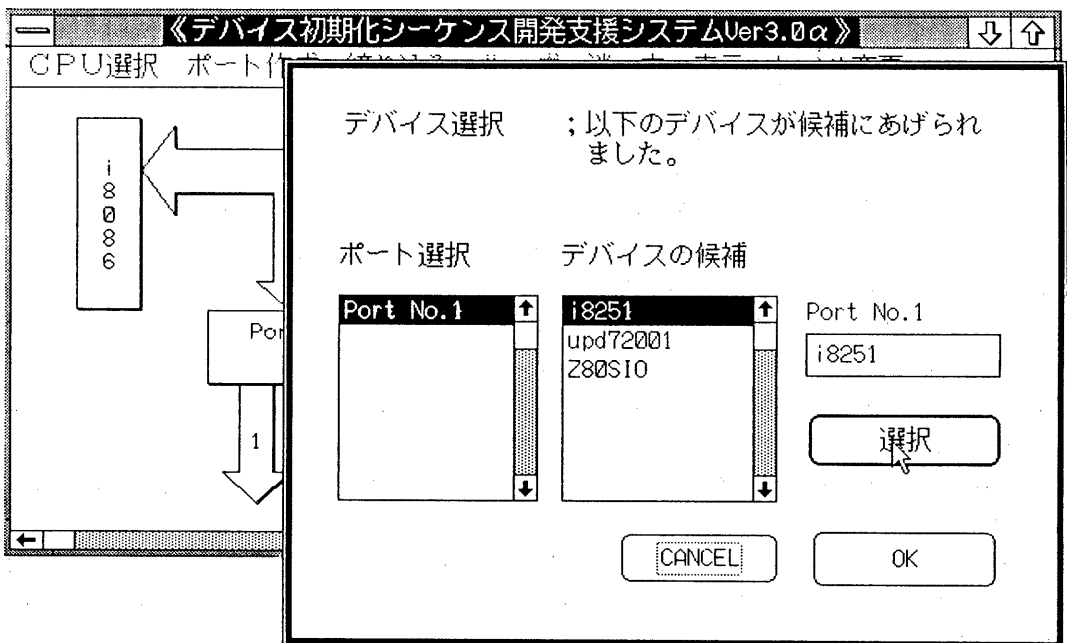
《デバイス初期化シーケンス開発支援システムVer3.0α》

CPU選択 ポート作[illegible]

i8086

Por

1

デバイス選択 ；以下のデバイスが候補にあげられました。

ポート選択

デバイスの候補

Port No.1

i8251

upd72001

Z80SIO

Port No.1

i8251

選択

CANCEL

OK